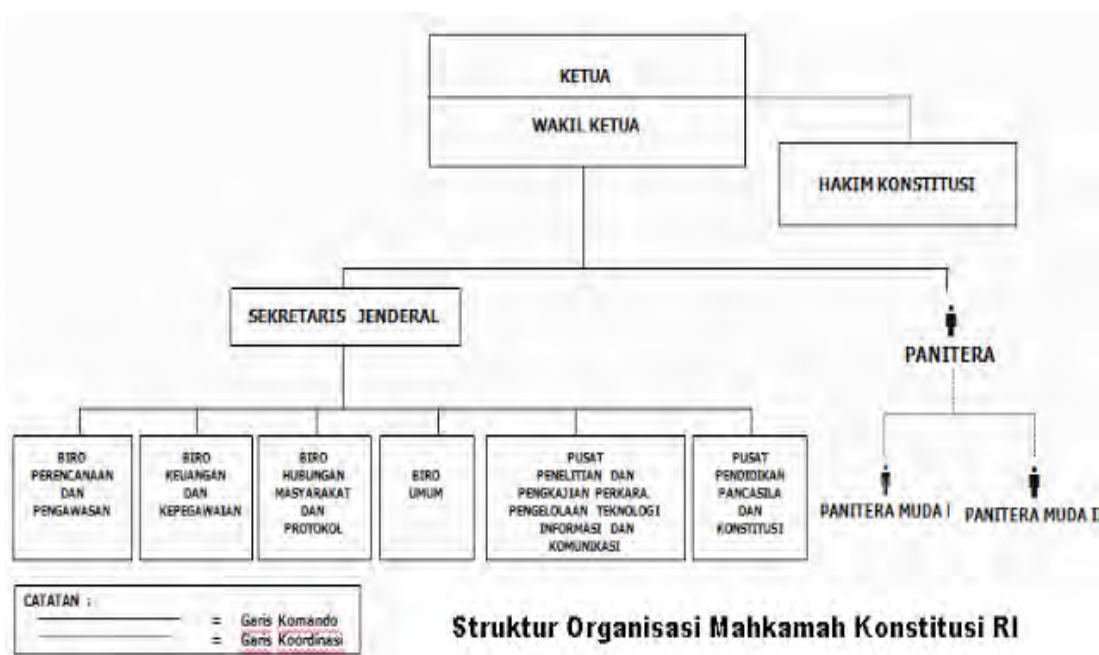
KETUA

WAKIL KETUA

HAKIM KONSTITUSI

SEKRETARIS JENDERAL

PANITERA

BIRO PERENCANAAN DAN PENGAWASAN

BIRO KEUANGAN DAN KEPEGAWAIAN

BIRO HUBUNGAN MASYARAKAT DAN PROTOKOL

BIRO UMUM

PUSAT PENELITIAN DAN PENGKAJIAN PERKARA, PENGELOLAAN TEKNOLOGI INFORMASI DAN KOMUNIKASI

PUSAT PENDIDIKAN PANCASILA DAN KONSTITUSI

PANITERA MUDA I

PANITERA MUDA I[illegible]

CATATAN :
= Garis Komando
= Garis Koordinasi

Struktur Organisasi Mahkamah Konstitusi RI